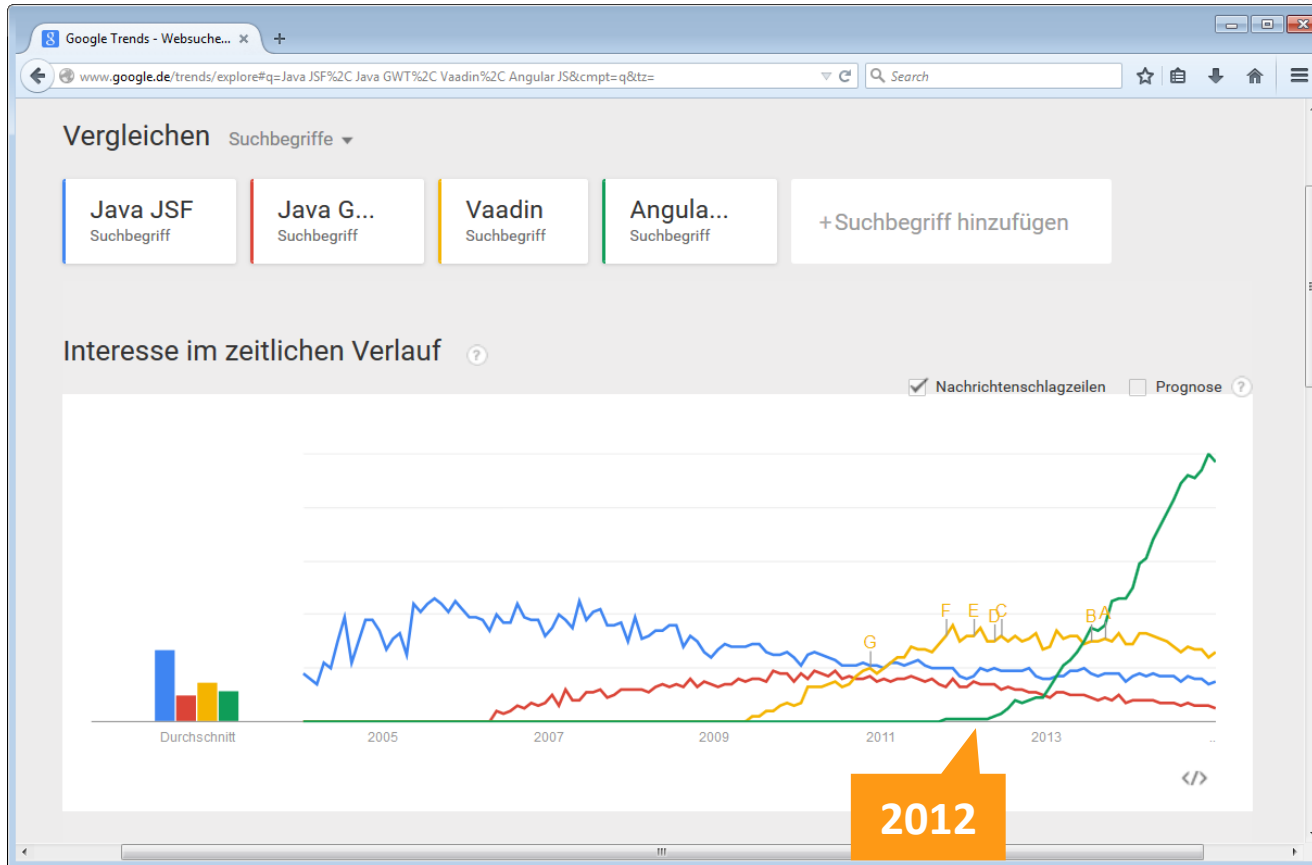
Google Trends - Websuche... ×
+
www.google.de/trends/explore#q=Java JSF%2C Java GWT%2C Vaadin%2C Angular JS&cmpt=q&tz=
Search

Vergleichen Suchbegriffe

Java JSF
Suchbegriff

Java G...
Suchbegriff

Vaadin
Suchbegriff

Angula...
Suchbegriff

+Suchbegriff hinzufügen

Interesse im zeitlichen Verlauf ?

Nachrichtenschlagzeilen
Prognose ?

G
F
E
D
C
B
A

Durchschnitt
2005
2007
2009
2011
2013
..

</>

2012